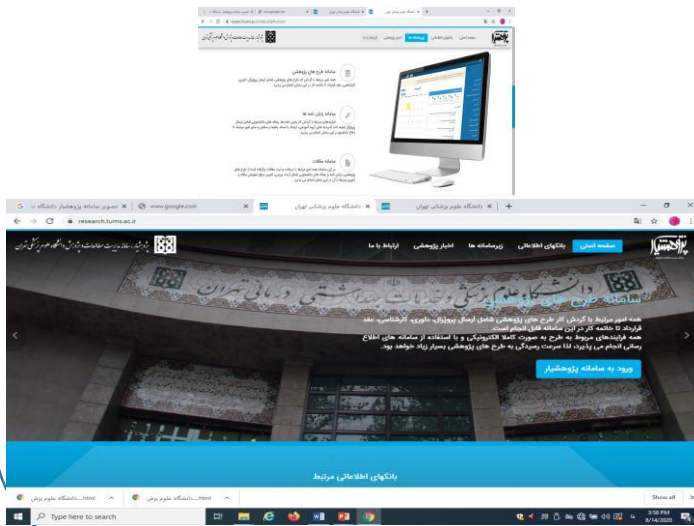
سامانه طرح های پژوهشی

سامانه پایان نامه ها

سامانه مقالات

تصویر سامانه پژوهشیار دانشگاه ×
www.google.com ×
دانشگاه علوم پزشکی تهران ×
دانشگاه علوم پزشکی تهران ×

research.tums.ac.ir

پژوهشیار

صفحه اصلی
بانکهای اطلاعاتی
زیرسامانه ها
اخبار پژوهشی
ارتباط با ما

سامانه طرح های پژوهشی

همه امور مرتبط با گردش کار طرح های پژوهشی شامل ارسال پروپوزال، داوری، کارشناسی، عقد قرارداد تا خاتمه کار در این سامانه قابل انجام است.

همه فرایندهای مربوط به طرح به صورت کاملا الکترونیکی و با استفاده از سامانه های اطلاع رسانی انجام می پذیرد، لذا سرعت رسیدگی به طرح های پژوهشی بسیار زیاد خواهد بود.

ورود به سامانه پژوهشیار

بانکهای اطلاعاتی مرتبط

دانشگاه علوم پزش....html
دانشگاه علوم پزش....html

Show all

Type here to search

3:58 PM
8/14/2020